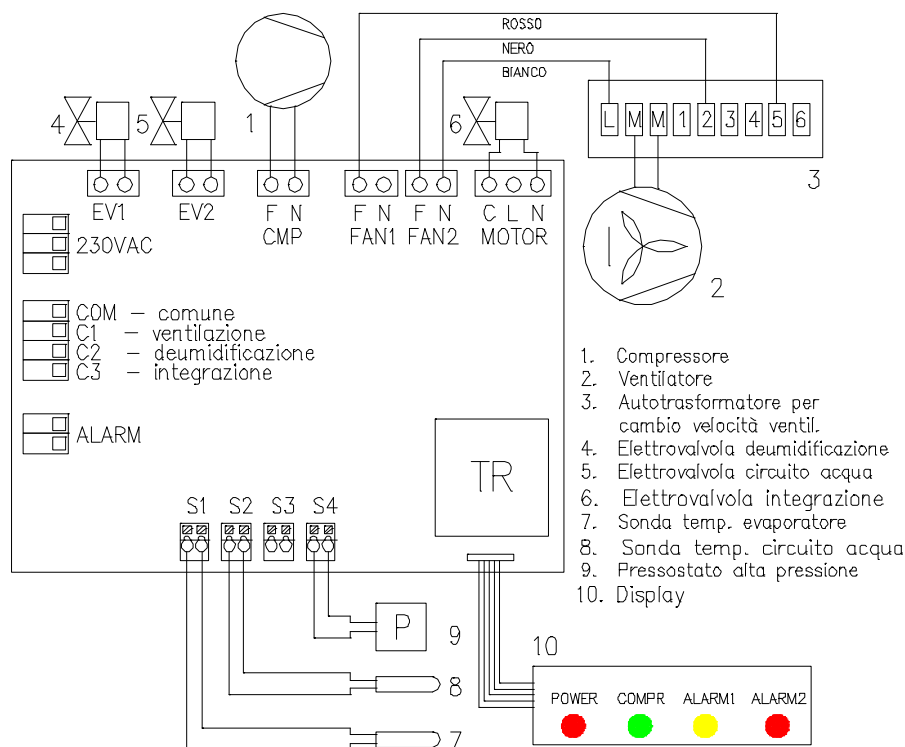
ROSSO
NERO
BIANCO

4 5 1 6

L M M 1 2 3 4 5 6

3

EV1 EV2 F N CMP F N FAN1 F N FAN2 C L N MOTOR

2

230VAC

COM – comune
C1 – ventilazione
C2 – deumidificazione
C3 – integrazione

ALARM

1. Compressore
2. Ventilatore
3. Autotrasformatore per cambio velocità ventil.
4. Elettrovalvola deumidificazione
5. Elettrovalvola circuito acqua
6. Elettrovalvola integrazione
7. Sonda temp. evaporatore
8. Sonda temp. circuito acqua
9. Pressostato alta pressione
10. Display

TR

S1 S2 S3 S4

P 9

10

8

POWER COMPR ALARM1 ALARM2

7